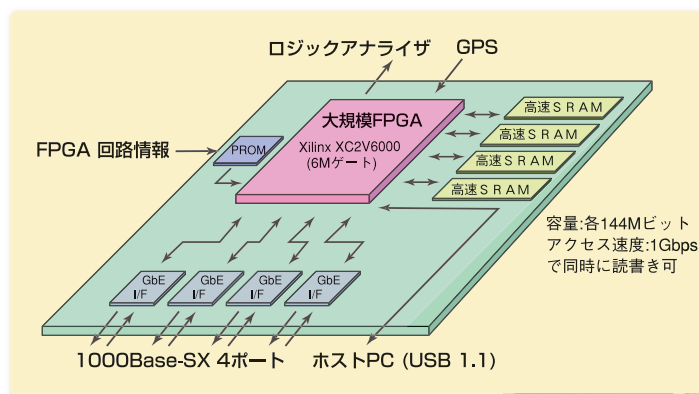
ロジックアナライザ

GPS

大規模FPGA

Xilinx XC2V6000
(6Mゲート)

PROM

FPGA 回路情報

高速ＳＲＡＭ

高速ＳＲＡＭ

高速ＳＲＡＭ

高速ＳＲＡＭ

容量:各144Mビット
アクセス速度:1Gbps
で同時に読書き可

GbE
I/F

GbE
I/F

GbE
I/F

GbE
I/F

1000Base-SX 4ポート

ホストPC (USB 1.1)